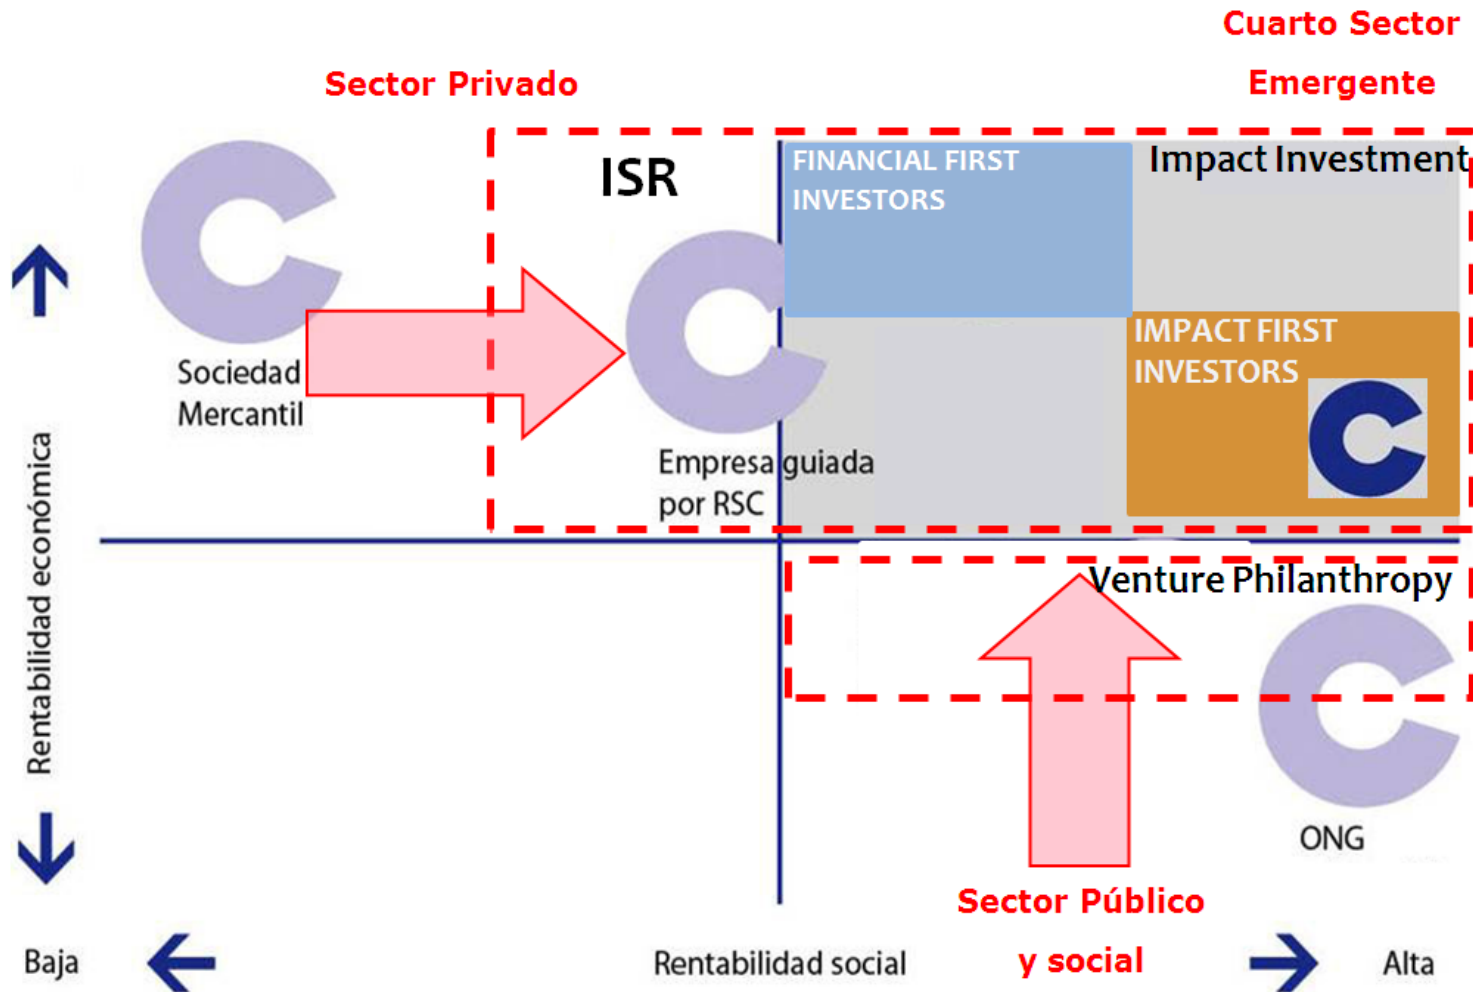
Cuarto Sector
Emergente

Sector Privado

ISR

FINANCIAL FIRST INVESTORS

Impact Investment

IMPACT FIRST INVESTORS

Sociedad Mercantil

Empresa guiada por RSC

Rentabilidad económica

Venture Philanthropy

ONG

Sector Público y social

Baja

Rentabilidad social

Alta